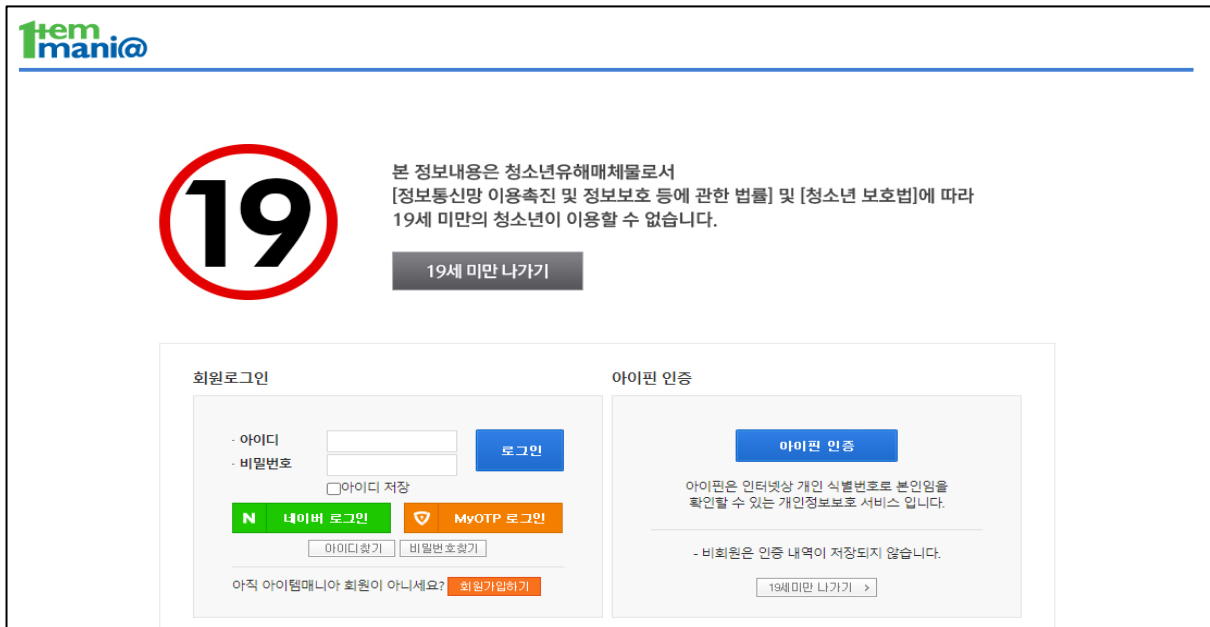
Item mani@

19

본 정보내용은 청소년유해매체물로서
[정보통신망 이용촉진 및 정보보호 등에 관한 법률] 및 [청소년 보호법]에 따라
19세 미만의 청소년이 이용할 수 없습니다.

19세 미만 나가기

회원로그인

- 아이디
- 비밀번호
로그인
아이디 저장
N 네이버 로그인
MyOTP 로그인
아이디찾기 비밀번호찾기

아직 아이템매니아 회원이 아니세요? 회원가입하기

아이핀 인증

아이핀 인증

아이핀은 인터넷상 개인 식별번호로 본인임을 확인할 수 있는 개인정보보호 서비스 입니다.

- 비회원은 인증 내역이 저장되지 않습니다.

19세미만 나가기 >